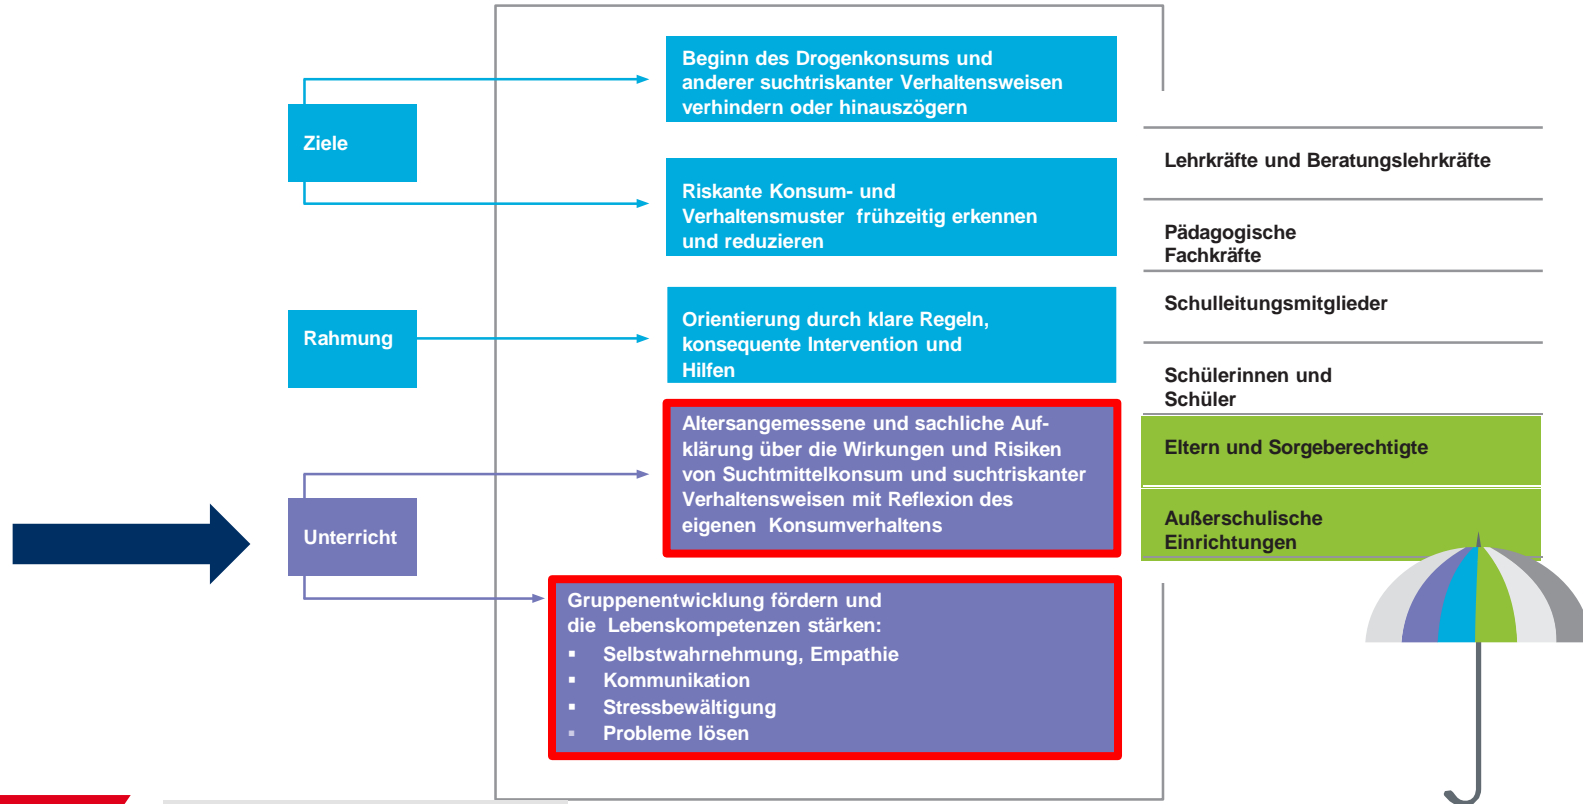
Ziele

Beginn des Drogenkonsums und anderer suchtriskanter Verhaltensweisen verhindern oder hinauszögern

Riskante Konsum- und Verhaltensmuster frühzeitig erkennen und reduzieren

Rahmung

Orientierung durch klare Regeln, konsequente Intervention und Hilfen

Unterricht

Altersangemessene und sachliche Aufklärung über die Wirkungen und Risiken von Suchtmittelkonsum und suchtriskanter Verhaltensweisen mit Reflexion des eigenen Konsumverhaltens

Gruppenentwicklung fördern und die Lebenskompetenzen stärken:
▪ Selbstwahrnehmung, Empathie
▪ Kommunikation
▪ Stressbewältigung
▪ Probleme lösen

Lehrkräfte und Beratungslehrkräfte

Pädagogische Fachkräfte

Schulleitungsmitglieder

Schülerinnen und Schüler

Eltern und Sorgeberechtigte

Außerschulische Einrichtungen